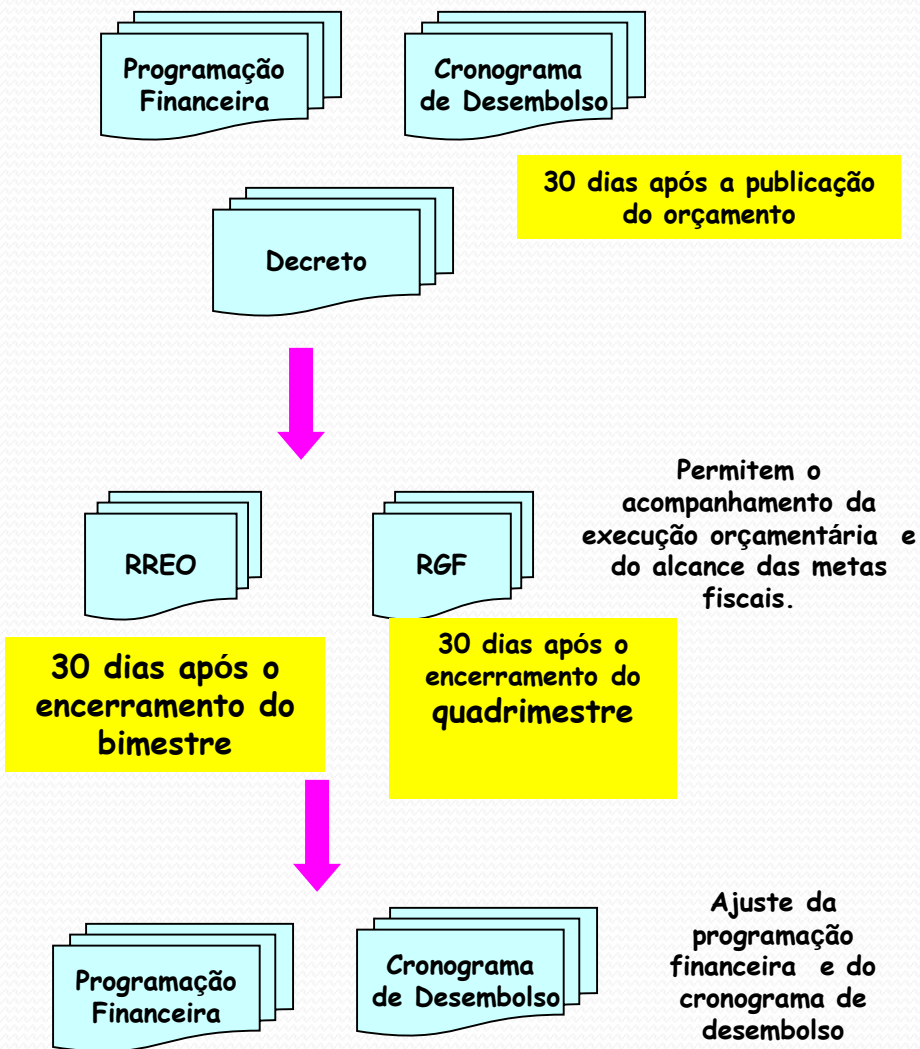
Programação Financeira

Cronograma de Desembolso

30 dias após a publicação do orçamento

Decreto

Permitem o acompanhamento da execução orçamentária e do alcance das metas fiscais.

RREO

RGF

30 dias após o encerramento do bimestre

30 dias após o encerramento do quadrimestre

Ajuste da programação financeira e do cronograma de desembolso

Programação Financeira

Cronograma de Desembolso